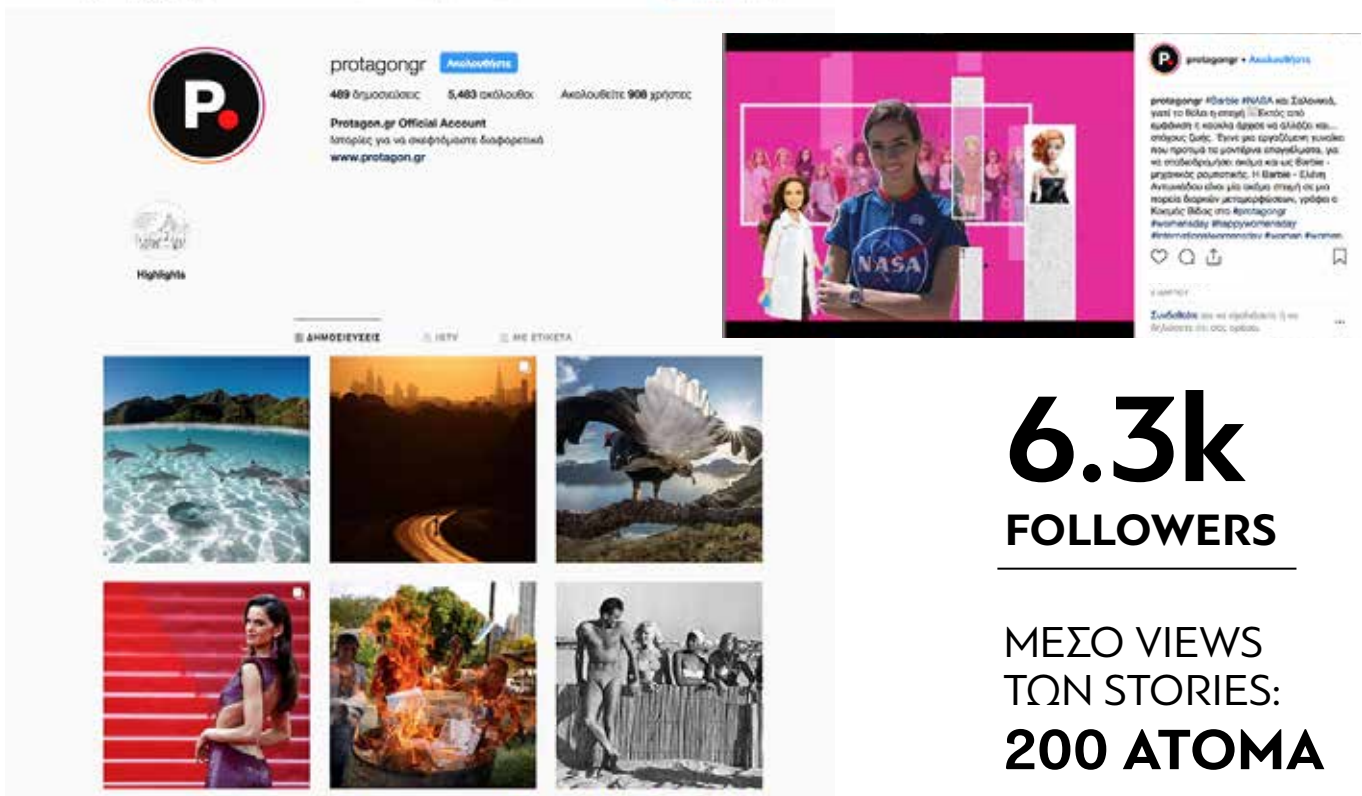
protagongr Ακολουθήστε

489 δημοσιεύσεις 5,483 ακόλουθοι Ακολουθείτε 908 χρήστες

Protagon.gr Official Account
Ιστορίες για να σκεφτόμαστε διαφορετικά
www.protagon.gr

Highlights

ΔΗΜΟΣΙΕΥΣΕΙΣ IGTV ΜΕ ΕΤΙΚΕΤΑ

NASA

protagongr • Ακολουθήστε

protagongr #Barbie #NASA και Σαλονικιά, γιατί το θέλει η εποχή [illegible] Εκτός από εμφάνιση η κούκλα άρχισε να αλλάζει και... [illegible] Έγινε μια εργαζόμενη γυναίκα που προτιμά τα μοντέρνα επαγγέλματα, για να επιδιορθωθεί ακόμα και ως Barbie - μηχανικός ρομποτικής. Η Barbie - Ελένη Αντωνιάδου είναι μία ακόμα στιγμή σε μια πορεία διαρκών μεταμορφώσεων, γράφει ο Κοκμός Βίδας στο #protagongr #womensday #happywomensday #internationalwomensday #woman #women

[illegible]

Συνδεθείτε για να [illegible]

6.3k
FOLLOWERS

ΜΕΣΟ VIEWS
ΤΩΝ STORIES:
200 ΑΤΟΜΑ